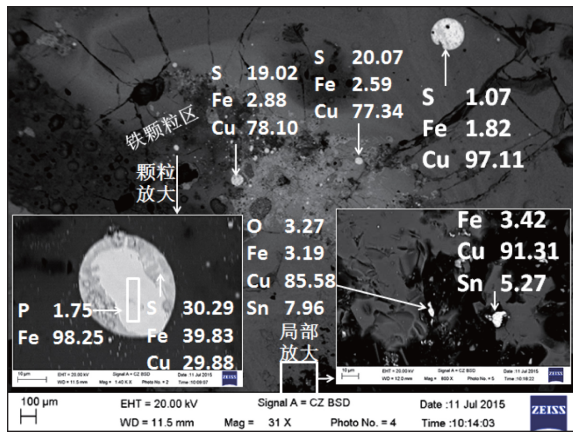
S 19.02
Fe 2.88
Cu 78.10

S 20.07
Fe 2.59
Cu 77.34

S 1.07
Fe 1.82
Cu 97.11

铁颗粒区

颗粒
放大

P 1.75
Fe 98.25

S 30.29
Fe 39.83
Cu 29.88

O 3.27
Fe 3.19
Cu 85.58
Sn 7.96

局部
放大

Fe 3.42
Cu 91.31
Sn 5.27

100 µm
EHT = 20.00 kV
WD = 11.5 mm
Signal A = CZ BSD
Mag = 31 X
Photo No. = 4
Date :11 Jul 2015
Time :10:14:03
ZEISS